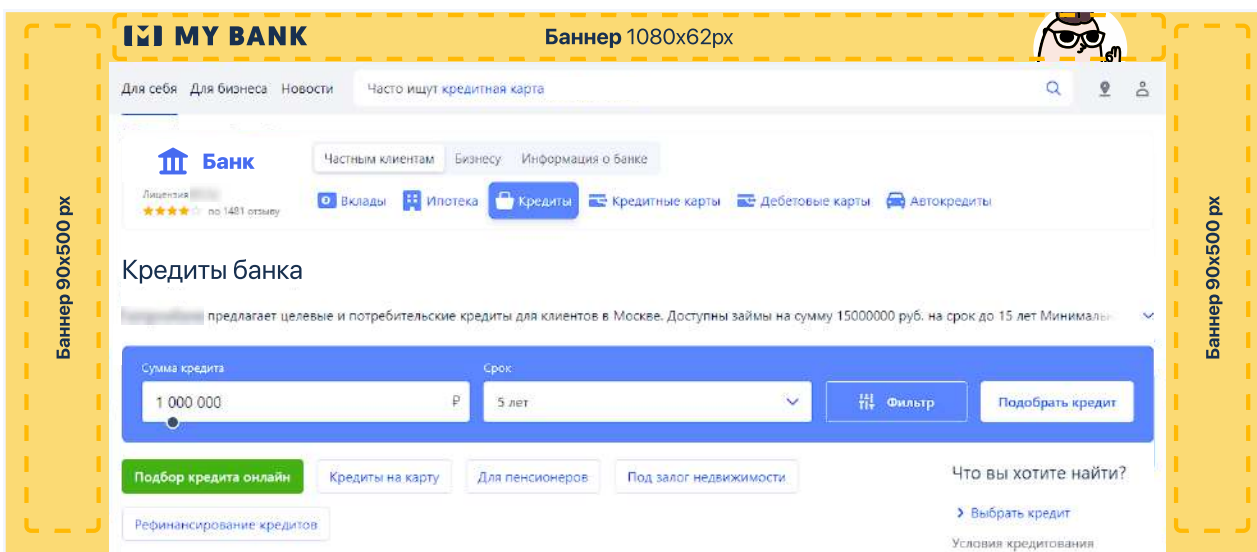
MY BANK

Баннер 1080x62px

Баннер 90x500 px

Для себя Для бизнеса Новости

Часто ищут кредитная карта

Банк

Лицензия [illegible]

★★★★☆ по 1481 отзыву

Частным клиентам Бизнесу Информация о банке

Вклады Ипотека Кредиты Кредитные карты Дебетовые карты Автокредиты

Кредиты банка

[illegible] предлагает целевые и потребительские кредиты для клиентов в Москве. Доступны займы на сумму 15000000 руб. на срок до 15 лет Минимал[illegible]

Сумма кредита

1 000 000 ₽

Срок

5 лет

Фильтр

Подобрать кредит

Подбор кредита онлайн

Кредиты на карту

Для пенсионеров

Под залог недвижимости

Рефинансирование кредитов

Что вы хотите найти?

Выбрать кредит

Условия кредитования

Баннер 90x500 px